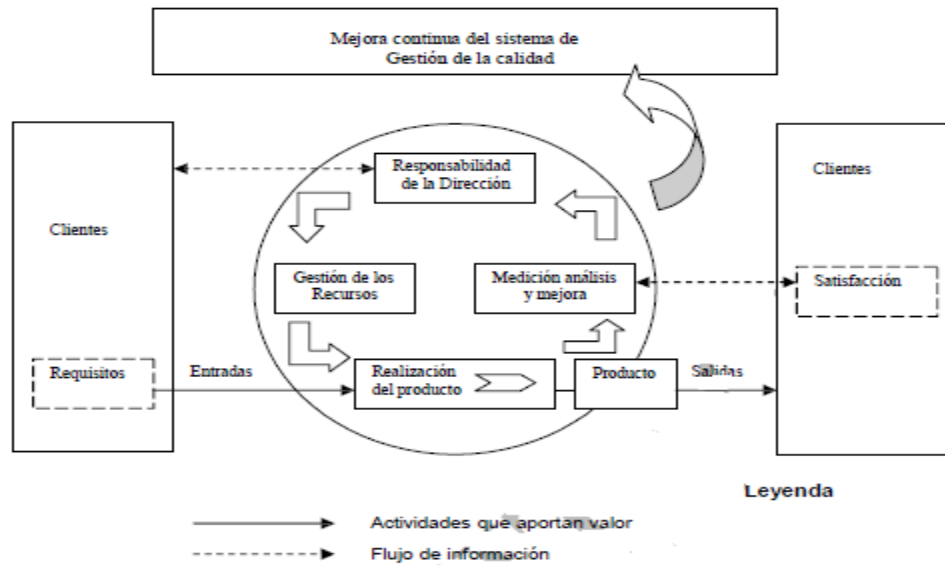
Mejora continua del sistema de Gestión de la calidad

Clientes

Requisitos

Entradas

Responsabilidad de la Dirección

Gestión de los Recursos

Medición análisis y mejora

Realización del producto

Producto

Salidas

Clientes

Satisfacción

Leyenda

Actividades que aportan valor

Flujo de información